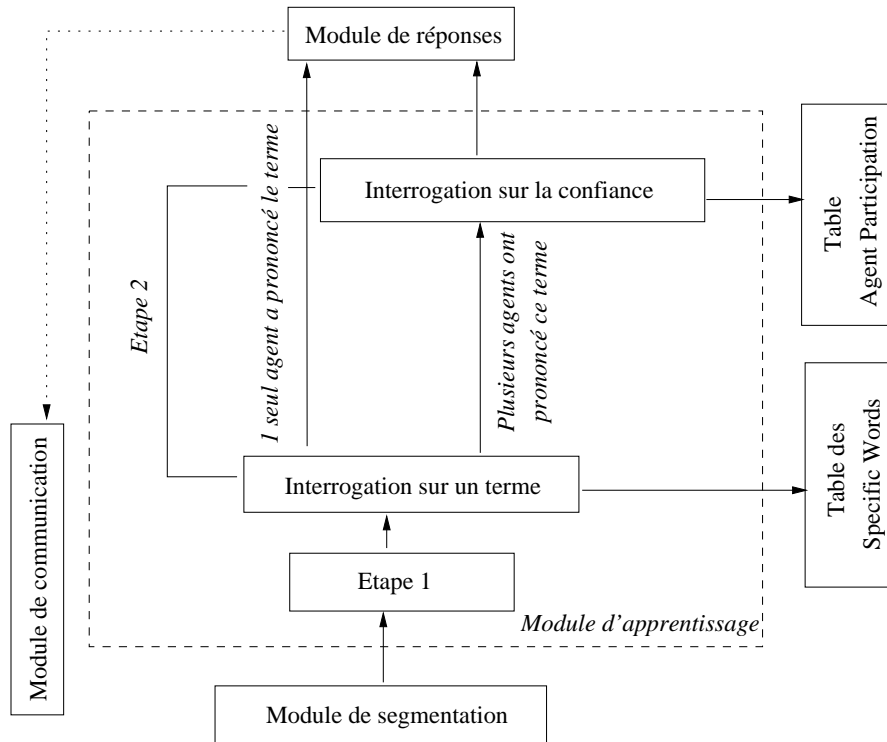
Module de réponses

1 seul agent a prononcé le terme

Interrogation sur la confiance

Table
Agent Participation

Etape 2

Plusieurs agents ont prononcé ce terme

Module de communication

Interrogation sur un terme

Table des
Specific Words

Etape 1

Module d'apprentissage

Module de segmentation